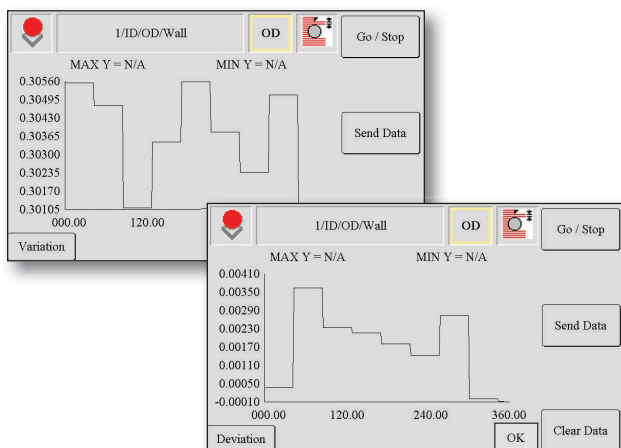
1/ID/OD/Wall

OD

Go / Stop

MAX Y = N/A

MIN Y = N/A

0.30560
0.30495
0.30430
0.30365
0.30300
0.30235
0.30170
0.30105

000.00

120.00

Send Data

Variation

1/ID/OD/Wall

OD

Go / Stop

MAX Y = N/A

MIN Y = N/A

0.00410
0.00350
0.00290
0.00230
0.00170
0.00110
0.00050
-0.00010

000.00

120.00

240.00

360.00

Send Data

Deviation

OK

Clear Data